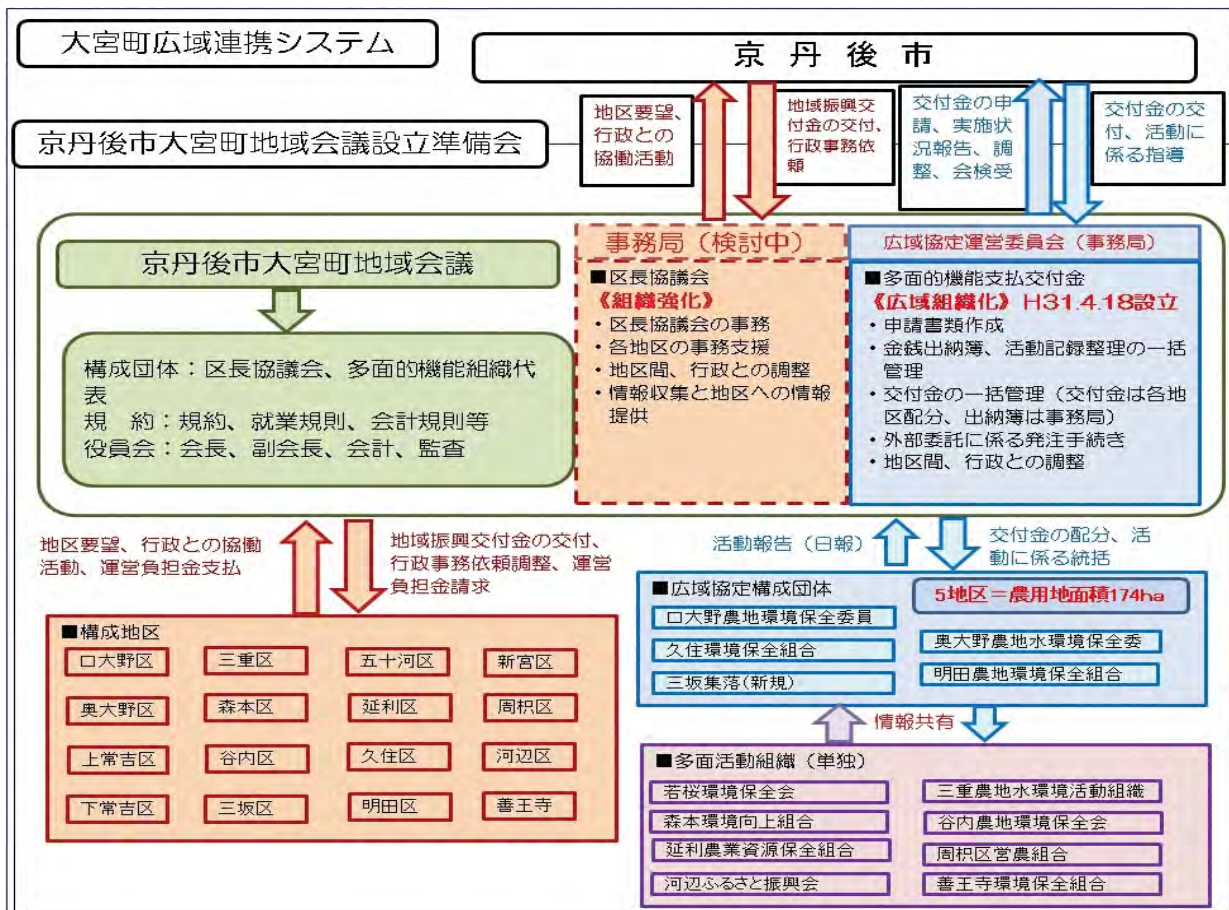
大宮町広域連携システム

京丹後市

京丹後市大宮町地域会議設立準備会

地区要望、行政との協働活動

地域振興交付金の交付、行政事務依頼

交付金の申請、実施状況報告、調整、会検受

交付金の交付、活動に係る指導

京丹後市大宮町地域会議

構成団体：区長協議会、多面的機能組織代表
規　約：規約、就業規則、会計規則等
役員会：会長、副会長、会計、監査

事務局（検討中）

■区長協議会
《組織強化》
・区長協議会の事務
・各地区の事務支援
・地区間、行政との調整
・情報収集と地区への情報提供

広域協定運営委員会（事務局）

■多面的機能支払交付金
《広域組織化》H31.4.18設立
・申請書類作成
・金銭出納簿、活動記録整理の一括管理
・交付金の一括管理（交付金は各地区配分、出納簿は事務局）
・外部委託に係る発注手続き
・地区間、行政との調整

地区要望、行政との協働活動、運営負担金支払

地域振興交付金の交付、行政事務依頼調整、運営負担金請求

活動報告（日報）

交付金の配分、活動に係る統括

■構成地区

| 口大野区 | 三重区 | 五十河区 | 新宮区 |
|---|---|---|---|
| 奥大野区 | 森本区 | 延利区 | 周枳区 |
| 上常吉区 | 谷内区 | 久住区 | 河辺区 |
| 下常吉区 | 三坂区 | 明田区 | 善王寺 |

■広域協定構成団体
5地区＝農用地面積174ha
口大野農地環境保全委員
久住環境保全組合
三坂集落（新規）
奥大野農地水環境保全委
明田農地環境保全組合

情報共有

■多面活動組織（単独）
若桜環境保全会
森本環境向上組合
延利農業資源保全組合
河辺ふるさと振興会
三重農地水環境活動組織
谷内農地環境保全会
周枳区営農組合
善王寺環境保全組合